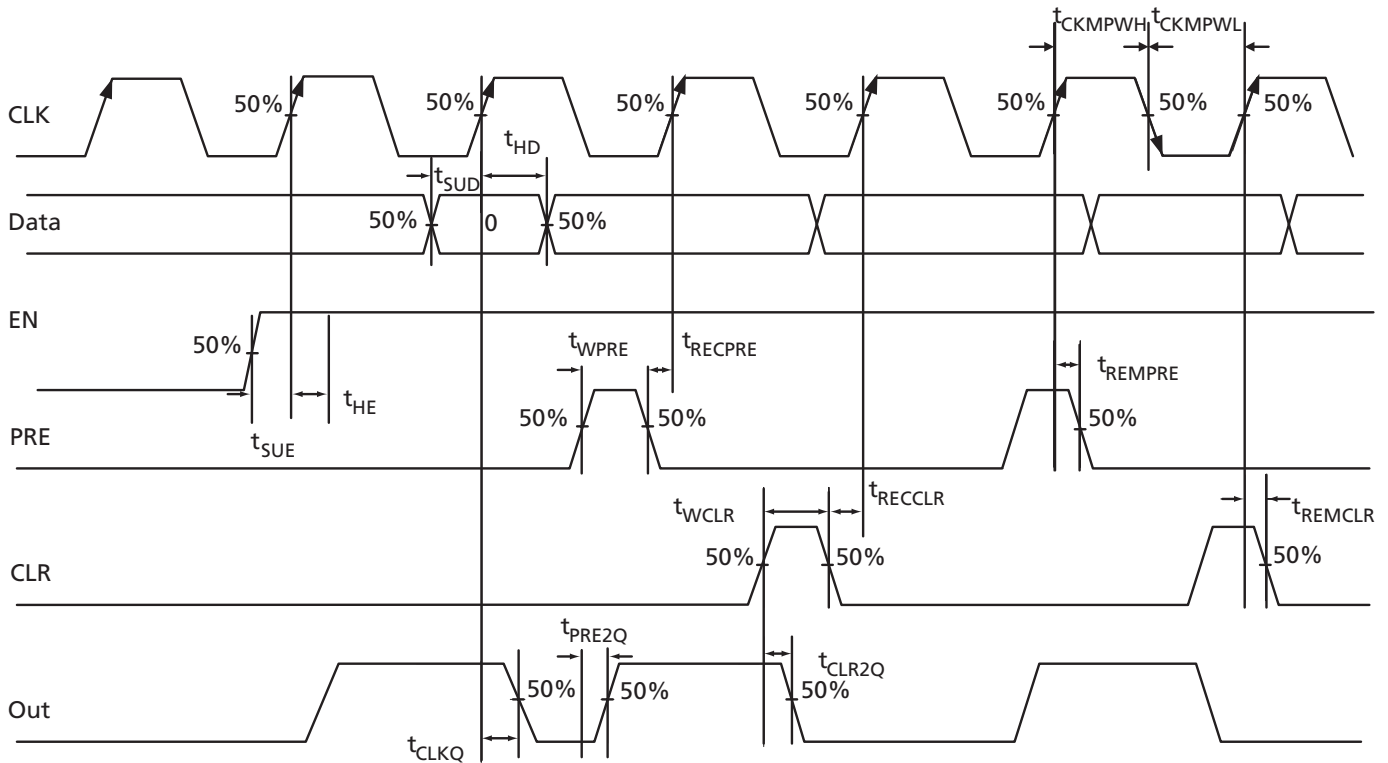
$t_{CKMPWH}$ $t_{CKMPWL}$

CLK 50% 50% 50% 50% 50% 50% 50%

$t_{HD}$

$t_{SUD}$

Data 50% 0 50%

EN

50%

$t_{WPRE}$ $t_{RECPRE}$

$t_{REMPRE}$

$t_{HE}$

50% 50% 50%

PRE

$t_{SUE}$

$t_{WCLR}$ $t_{RECCLR}$

$t_{REMCLR}$

50% 50% 50%

CLR

$t_{PRE2Q}$

$t_{CLR2Q}$

50% 50% 50%

Out

$t_{CLKQ}$